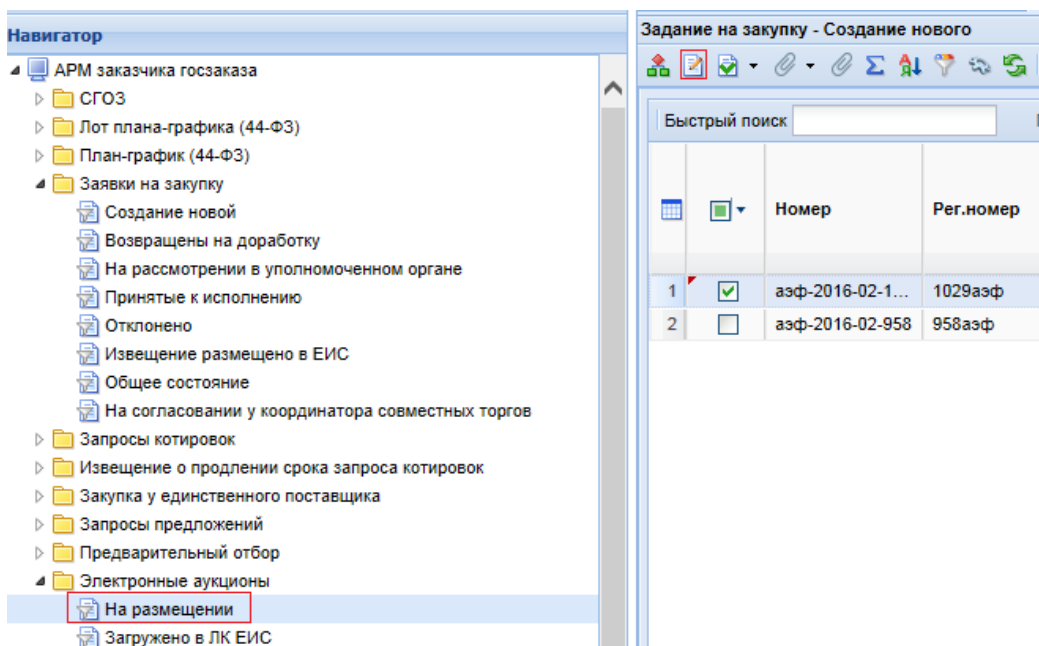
Навигатор

АРМ заказчика госзаказа
СГОЗ
Лот плана-графика (44-ФЗ)
План-график (44-ФЗ)
Заявки на закупку
Создание новой
Возвращены на доработку
На рассмотрении в уполномоченном органе
Принятые к исполнению
Отклонено
Извещение размещено в ЕИС
Общее состояние
На согласовании у координатора совместных торгов
Запросы котировок
Извещение о продлении срока запроса котировок
Закупка у единственного поставщика
Запросы предложений
Предварительный отбор
Электронные аукционы
На размещении
Загружено в ЛК ЕИС

Задание на закупку - Создание нового

Быстрый поиск

| | | Номер | Рег.номер |
|---|---|---|---|
| 1 | ☑ | азф-2016-02-1... | 1029азф |
| 2 | ☐ | азф-2016-02-958 | 958азф |